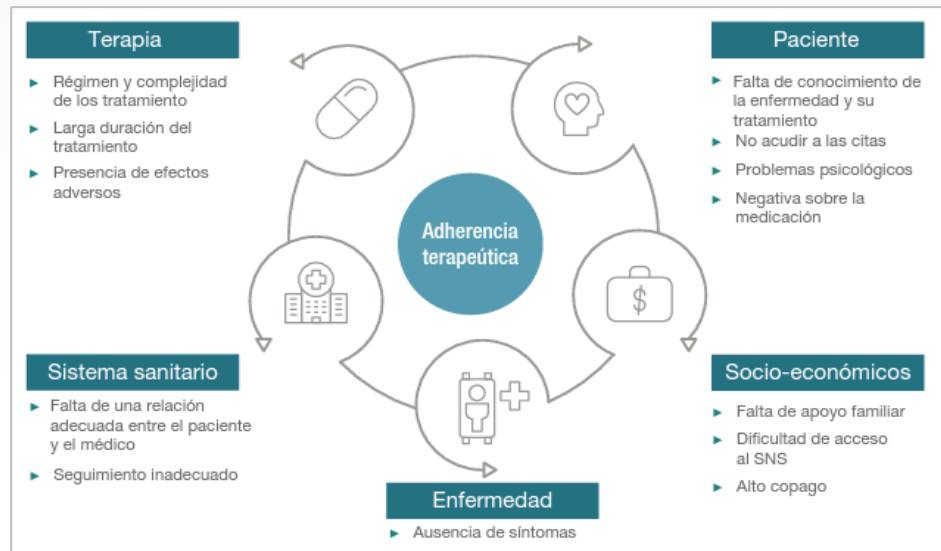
Terapia

- Régimen y complejidad de los tratamiento
- Larga duración del tratamiento
- Presencia de efectos adversos

Paciente

- Falta de conocimiento de la enfermedad y su tratamiento
- No acudir a las citas
- Problemas psicológicos
- Negativa sobre la medicación

Adherencia terapeútica

Sistema sanitario

- Falta de una relación adecuada entre el paciente y el médico
- Seguimiento inadecuado

Socio-económicos

- Falta de apoyo familiar
- Dificultad de acceso al SNS
- Alto copago

Enfermedad

- Ausencia de síntomas